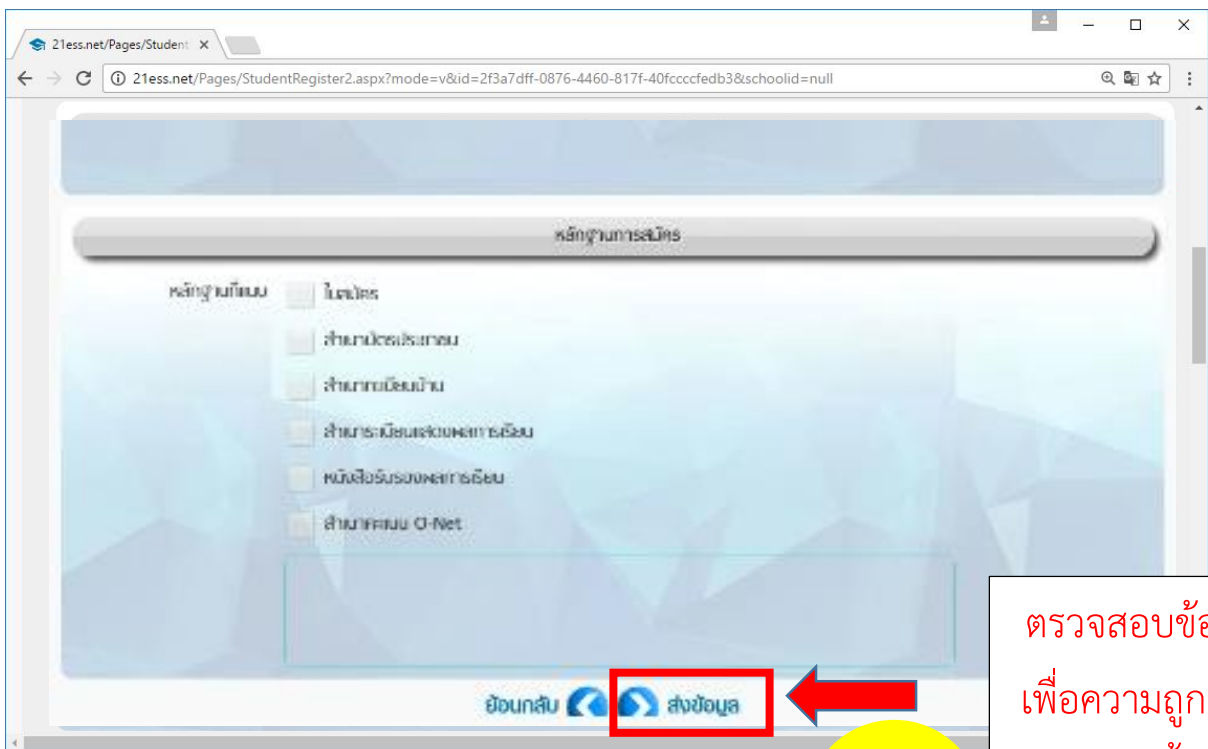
21ess.net/Pages/Student ×

21ess.net/Pages/StudentRegister2.aspx?mode=v&id=2f3a7dff-0876-4460-817f-40fccccfedb3&schoolid=null

หลักฐานการสมัคร

หลักฐานที่แนบ

ใบสมัคร

สำเนาบัตรประชาชน

สำเนาทะเบียนบ้าน

สำเนาระเบียนแสดงผลการเรียน

หนังสือรับรองผลการเรียน

สำเนาคะแนน O-Net

ย้อนกลับ

ส่งข้อมูล

ตรวจสอบข้อ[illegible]

เพื่อความถูก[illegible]